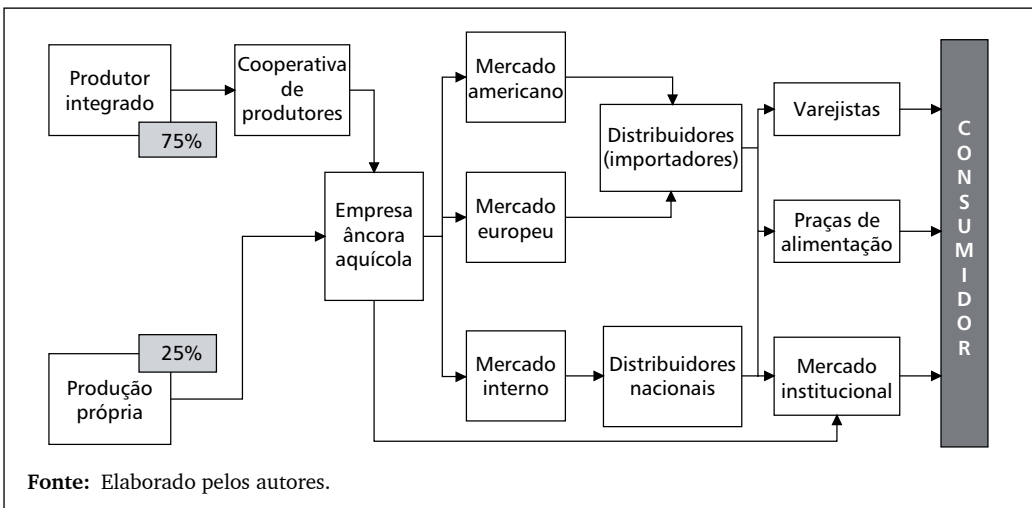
Produtor integrado

75%

Cooperativa de produtores

Empresa âncora aquícola

25%

Produção própria

Mercado americano

Mercado europeu

Mercado interno

Distribuidores (importadores)

Distribuidores nacionais

Varejistas

Praças de alimentação

Mercado institucional

C O N S U M I D O R

**Fonte:** Elaborado pelos autores.